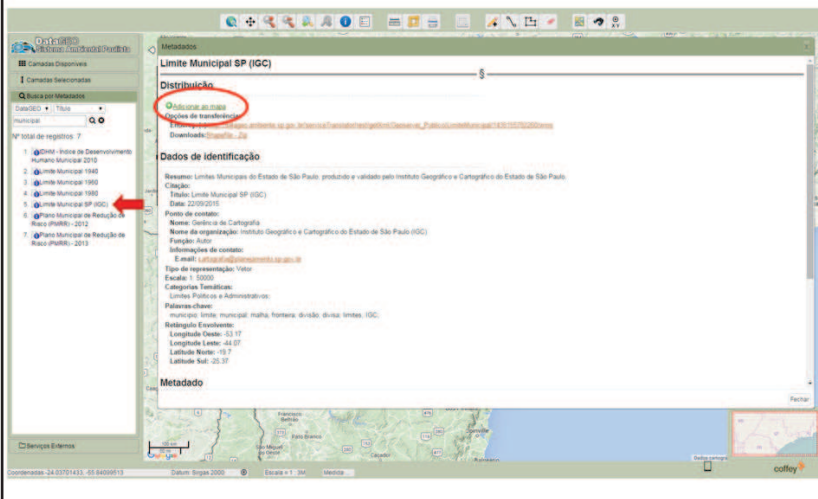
DataGEO Sistema Ambiental Paulista

Camadas Disponíveis

Camadas Selecionadas

Busca por Metadados

DataGEO Título

municipal

Nº total de registros: 7

1. IDHM - Índice de Desenvolvimento Humano Municipal 2010
2. Limite Municipal 1940
3. Limite Municipal 1960
4. Limite Municipal 1980
5. Limite Municipal SP (IGC)
6. Plano Municipal de Redução de Risco (PMRR) - 2012
7. Plano Municipal de Redução de Risco (PMRR) - 2013

Serviços Externos

Metadados

Limite Municipal SP (IGC)

Distribuição

Adicionar ao mapa

Opções de transferência:

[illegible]

Download: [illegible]

Dados de identificação

Resumo: Limites Municipais do Estado de São Paulo, produzido e validado pelo Instituto Geográfico e Cartográfico do Estado de São Paulo

Citação:

Título: Limite Municipal SP (IGC)

Data: 22/09/2015

Ponto de contato:

Nome: Gerência de Cartografia

Nome da organização: Instituto Geográfico e Cartográfico do Estado de São Paulo (IGC)

Função: Autor

Informações de contato:

E-mail: cartografia@planejamento.sp.gov.br

Tipo de representação: Vetor

Escala: 1: 50000

Categorias Temáticas:

Limites Políticos e Administrativos

Palavras-chave:

município; limite; municipal; malha; fronteira; divisão; divisa; limites; IGC;

Retângulo Envolvente:

Longitude Oeste: -53.17

Longitude Leste: -44.07

Latitude Norte: -19.7

Latitude Sul: -25.37

Metadado

Fechar

Coordenadas:-24.03701433, -55.84009513

Datum: Sirgas 2000

Escala = 1 : 3M

Medida

coffey